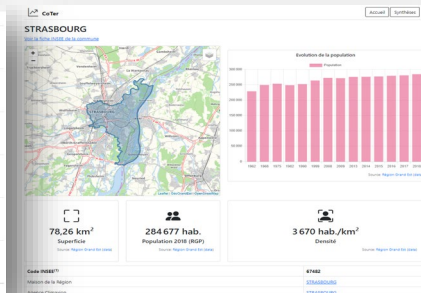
CoTer

Accueil | Synthèse

STRASBOURG

Voir la fiche INSEE de la commune

Evolution de la population

Population

300 000
250 000
200 000
150 000
100 000
50 000

1962 1968 1975 1982 1990 1999 2006 2007 2008 2009 2010 2011 2012 2013 2014 2015 2016 2017 2018

Source: Région Grand Est (data)

Leaflet | OpenStreetMap contributors

78,26 km²
Superficie
Source: Région Grand Est (data)

284 677 hab.
Population 2018 (RGP)
Source: Région Grand Est (data)

3 670 hab./km²
Densité
Source: Région Grand Est (data)

| Code INSEE⁽¹⁾ | 67482 |
|---|---|
| Maison de la Région | STRASBOURG |
| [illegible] | STRASBOURG |